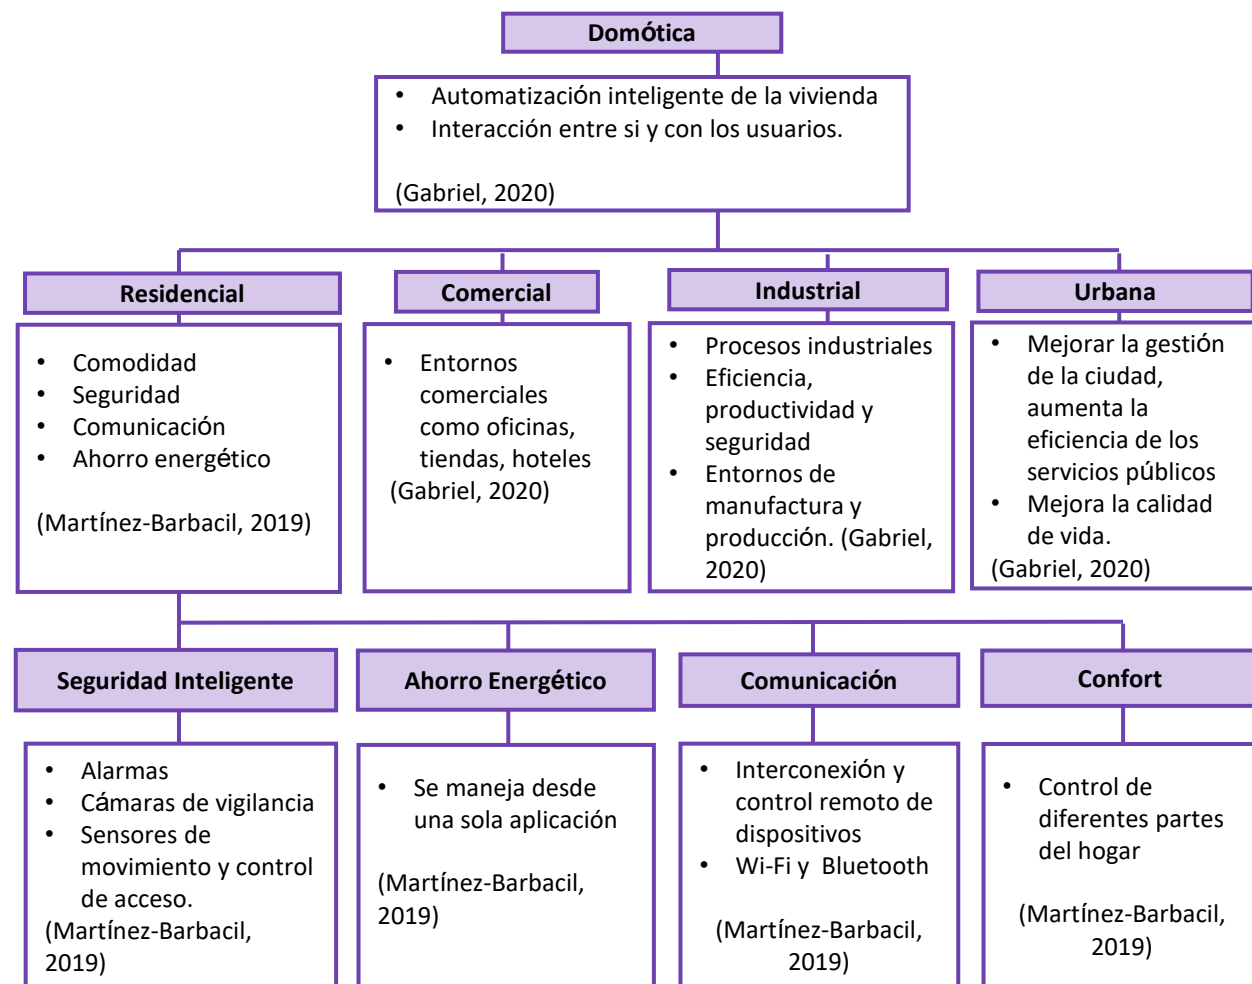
Domótica

• Automatización inteligente de la vivienda
• Interacción entre si y con los usuarios.

(Gabriel, 2020)

Residencial

• Comodidad
• Seguridad
• Comunicación
• Ahorro energético

(Martínez-Barbacil, 2019)

Comercial

• Entornos comerciales como oficinas, tiendas, hoteles
(Gabriel, 2020)

Industrial

• Procesos industriales
• Eficiencia, productividad y seguridad
• Entornos de manufactura y producción. (Gabriel, 2020)

Urbana

• Mejorar la gestión de la ciudad, aumenta la eficiencia de los servicios públicos
• Mejora la calidad de vida.
(Gabriel, 2020)

Seguridad Inteligente

• Alarmas
• Cámaras de vigilancia
• Sensores de movimiento y control de acceso.
(Martínez-Barbacil, 2019)

Ahorro Energético

• Se maneja desde una sola aplicación

(Martínez-Barbacil, 2019)

Comunicación

• Interconexión y control remoto de dispositivos
• Wi-Fi y Bluetooth

(Martínez-Barbacil, 2019)

Confort

• Control de diferentes partes del hogar

(Martínez-Barbacil, 2019)